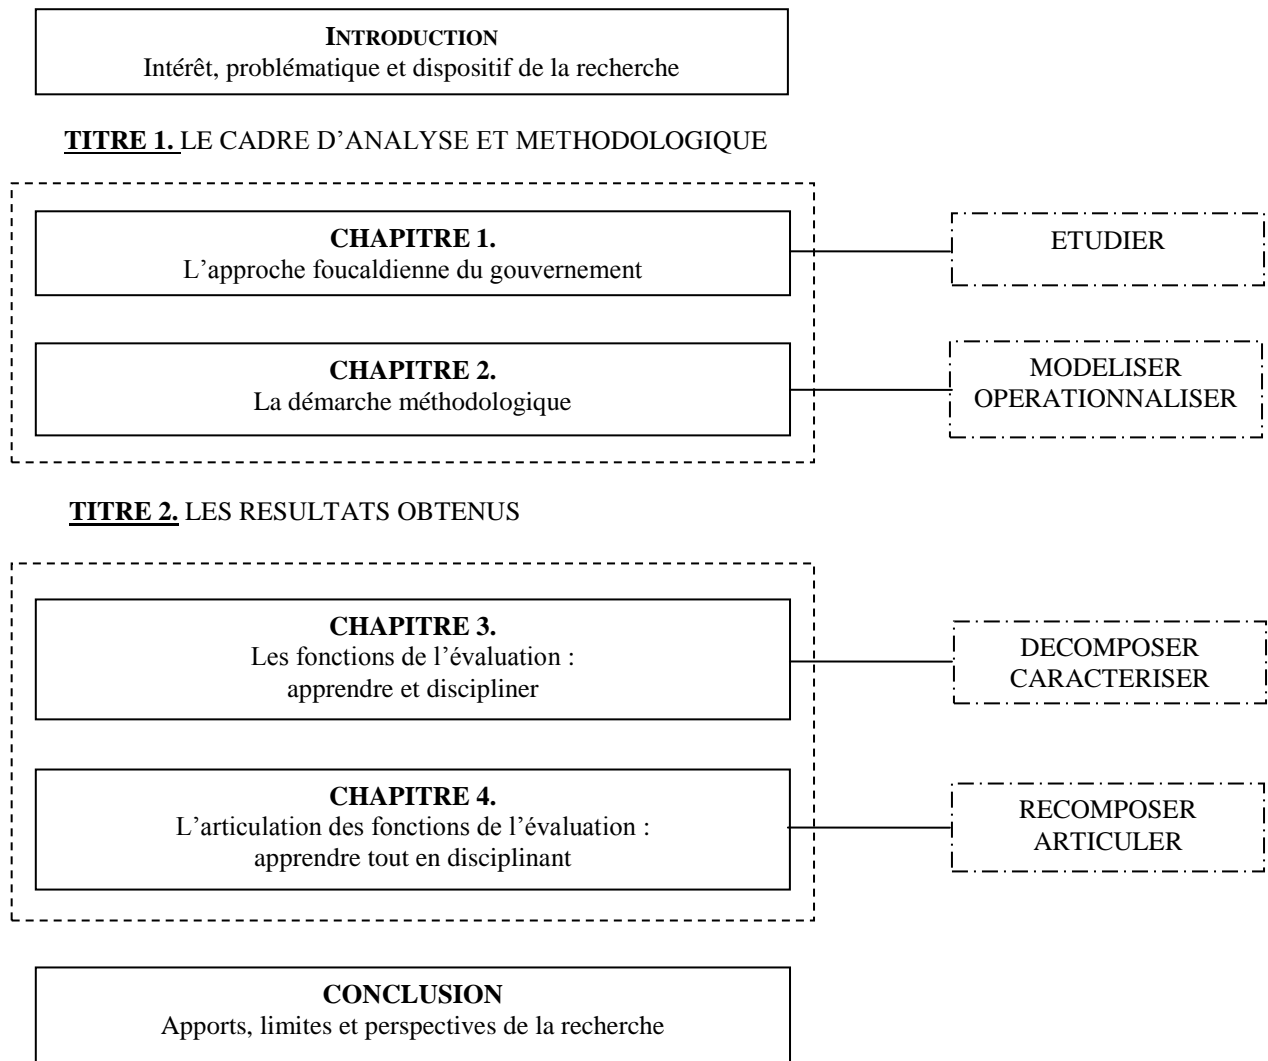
INTRODUCTION
Intérêt, problématique et dispositif de la recherche

TITRE 1. LE CADRE D'ANALYSE ET METHODOLOGIQUE

CHAPITRE 1.
L'approche foucaldienne du gouvernement

ETUDIER

CHAPITRE 2.
La démarche méthodologique

MODELISER
OPERATIONNALISER

TITRE 2. LES RESULTATS OBTENUS

CHAPITRE 3.
Les fonctions de l'évaluation : apprendre et discipliner

DECOMPOSER
CARACTERISER

CHAPITRE 4.
L'articulation des fonctions de l'évaluation : apprendre tout en disciplinant

RECOMPOSER
ARTICULER

CONCLUSION
Apports, limites et perspectives de la recherche